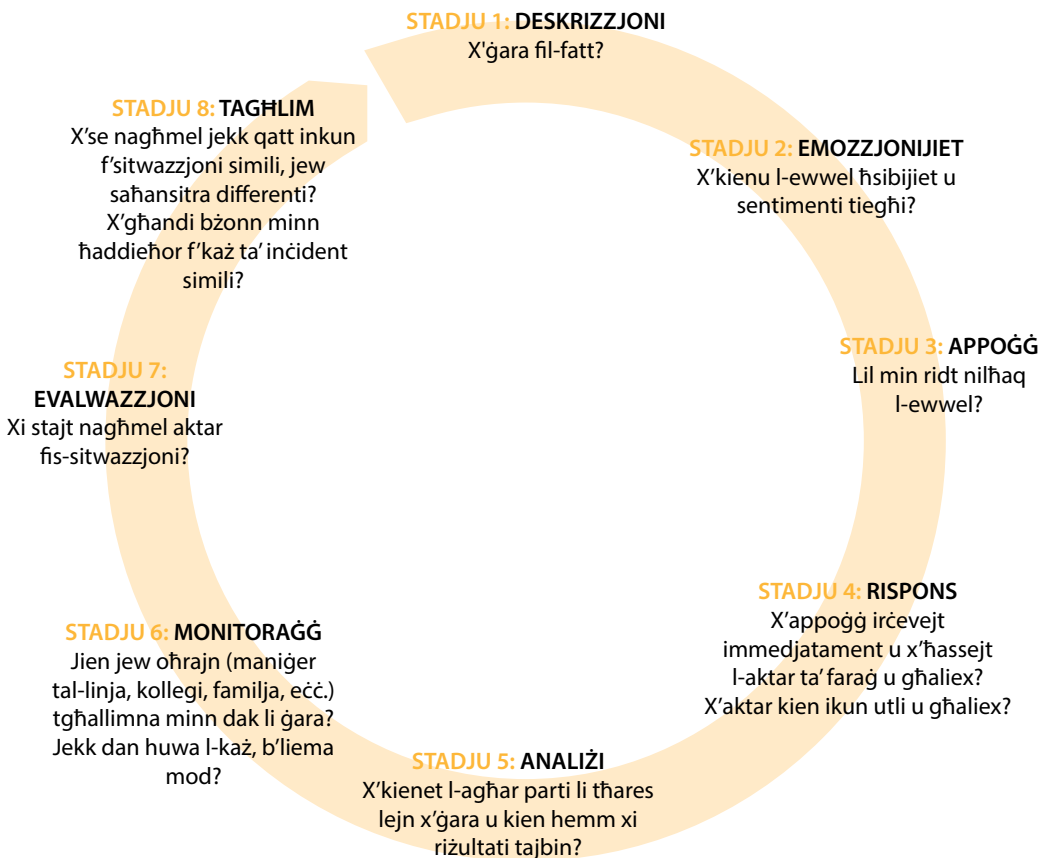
STADJU 1: DESKRIZZJONI
X'ġara fil-fatt?

STADJU 2: EMOZZJONIJIET
X'kienu l-ewwel ħsibijiet u sentimenti tiegħi?

STADJU 3: APPOĠĠ
Lil min ridt nilħaq l-ewwel?

STADJU 4: RISPONS
X'appoġġ irċevejt immedjatament u x'ħassejt l-aktar ta' faraġ u għaliex? X'aktar kien ikun utli u għaliex?

STADJU 5: ANALIŻI
X'kienet l-agħar parti li tħares lejn x'ġara u kien hemm xi riżultati tajbin?

STADJU 6: MONITORAĠĠ
Jien jew oħrajn (maniġer tal-linja, kollegi, familja, eċċ.) tgħallimna minn dak li ġara? Jekk dan huwa l-każ, b'liema mod?

STADJU 7: EVALWAZZJONI
Xi stajt nagħmel aktar fis-sitwazzjoni?

STADJU 8: TAGĦLIM
X'se nagħmel jekk qatt inkun f'sitwazzjoni simili, jew saħansitra differenti? X'għandi bżonn minn ħaddieħor f'każ ta' inċident simili?